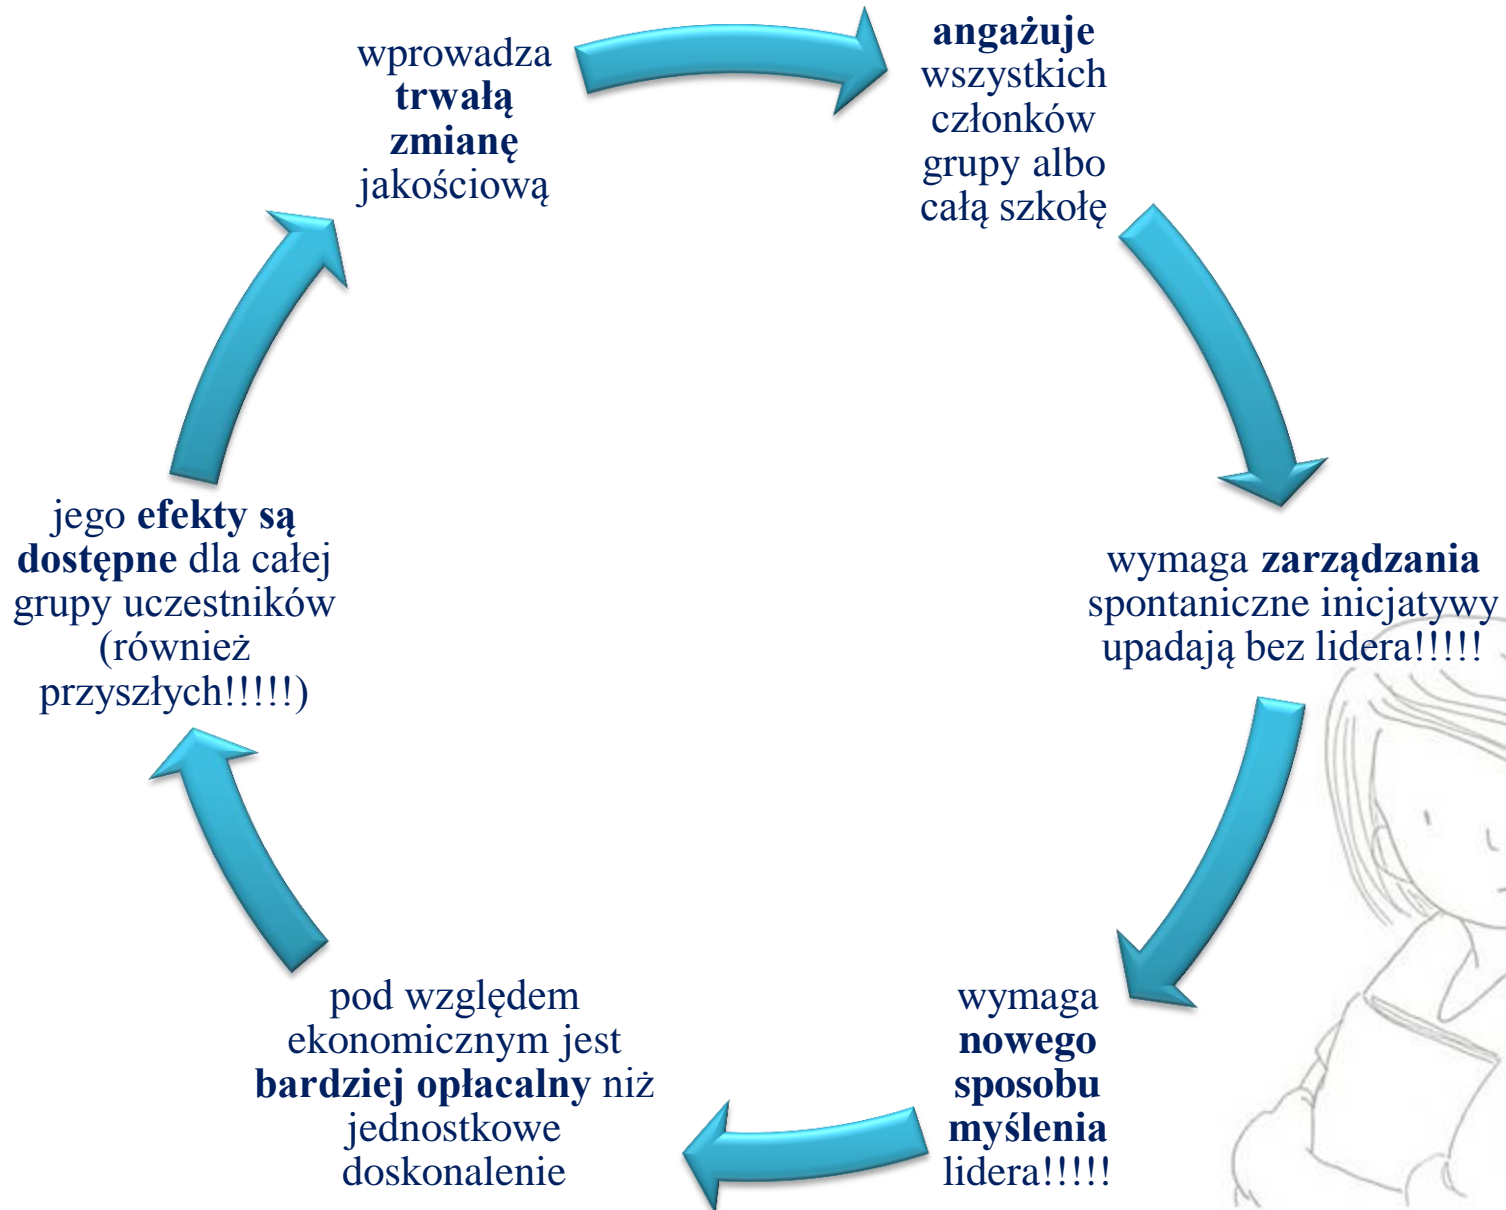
wprowadza trwałą zmianę jakościową

angażuje wszystkich członków grupy albo całą szkołę

wymaga zarządzania spontaniczne inicjatywy upadają bez lidera!!!!!

wymaga nowego sposobu myślenia lidera!!!!!

pod względem ekonomicznym jest bardziej opłacalny niż jednostkowe doskonalenie

jego efekty są dostępne dla całej grupy uczestników (również przyszłych!!!!!)